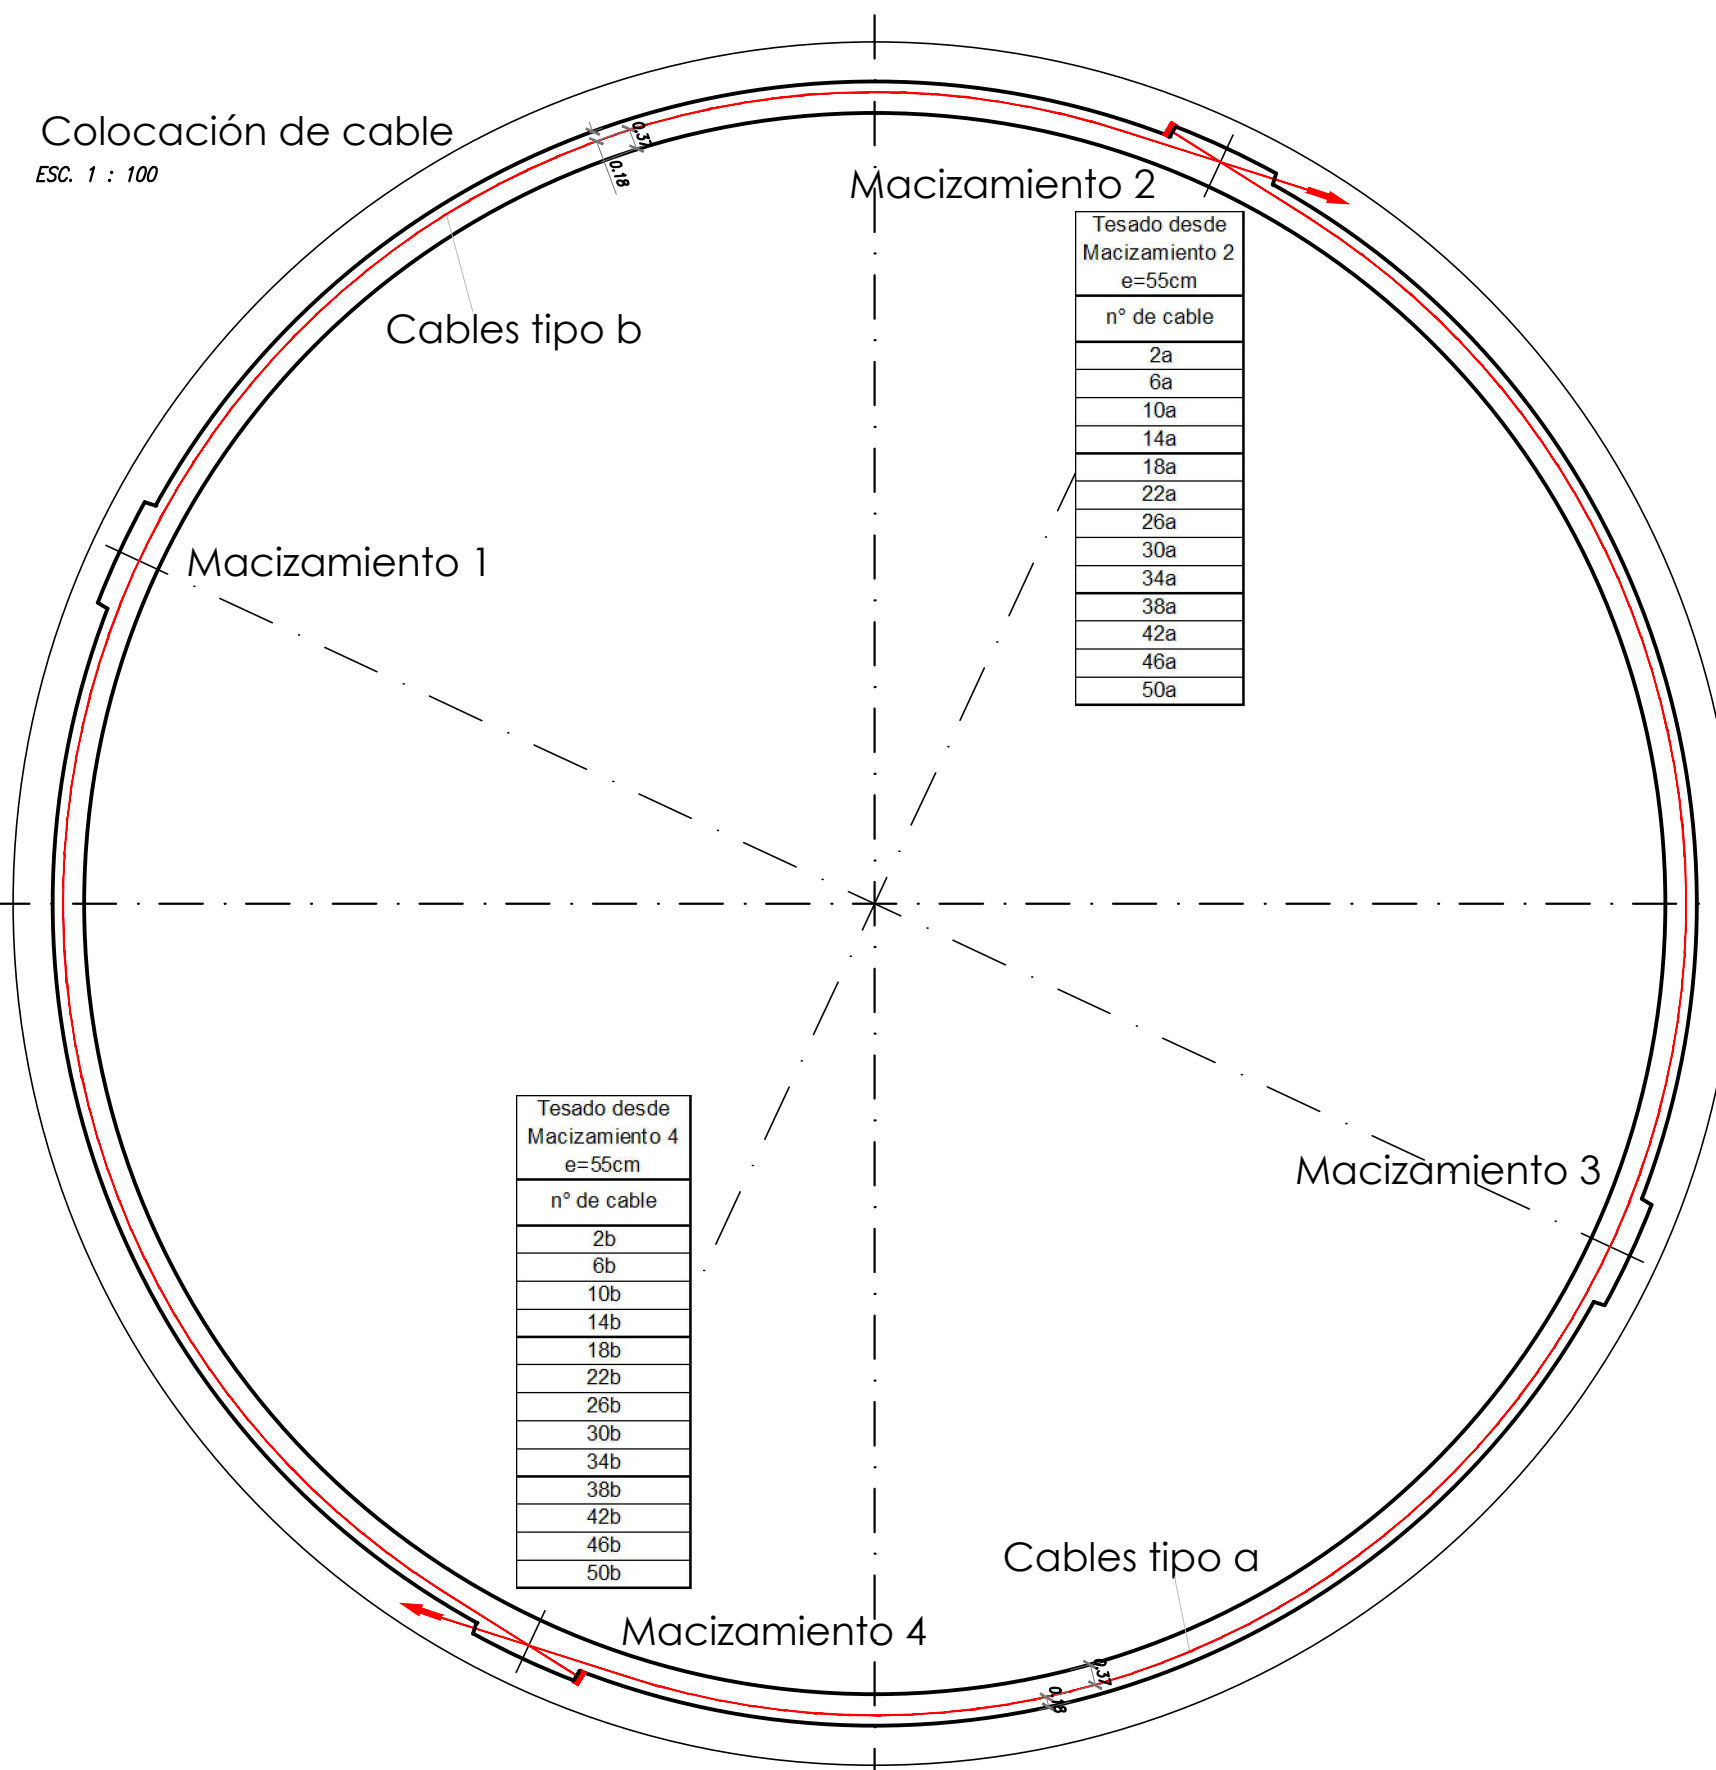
Colocación de cable
ESC. 1 : 100

0.37
0.18

Macizamiento 2

| Tesado desde Macizamiento 2 e=55cm |
|---|
| n° de cable |
| 2a |
| 6a |
| 10a |
| 14a |
| 18a |
| 22a |
| 26a |
| 30a |
| 34a |
| 38a |
| 42a |
| 46a |
| 50a |

Cables tipo b

Macizamiento 1

| Tesado desde Macizamiento 4 e=55cm |
|---|
| n° de cable |
| 2b |
| 6b |
| 10b |
| 14b |
| 18b |
| 22b |
| 26b |
| 30b |
| 34b |
| 38b |
| 42b |
| 46b |
| 50b |

Macizamiento 3

Cables tipo a

Macizamiento 4

0.37
0.18